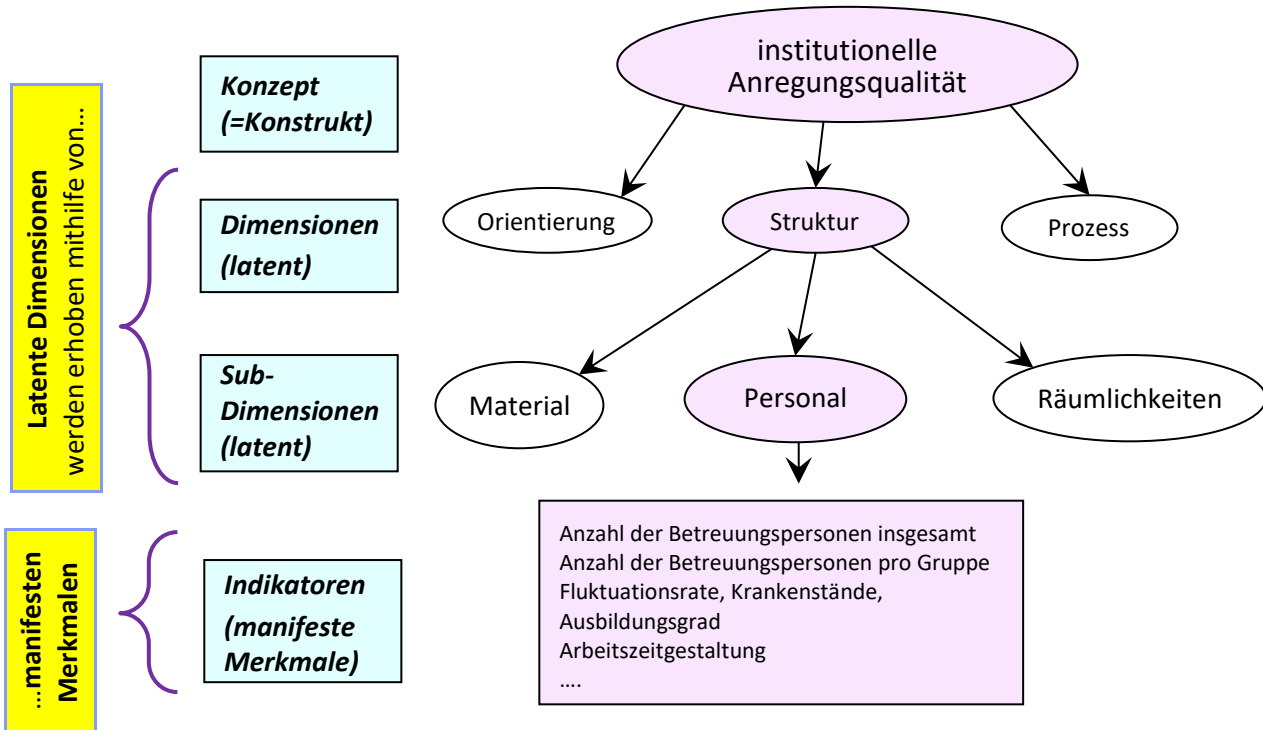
Latente Dimensionen werden erhoben mithilfe von…

Konzept (=Konstrukt)

Dimensionen (latent)

Sub-Dimensionen (latent)

…manifesten Merkmalen

Indikatoren (manifeste Merkmale)

institutionelle Anregungsqualität

Orientierung

Struktur

Prozess

Material

Personal

Räumlichkeiten

Anzahl der Betreuungspersonen insgesamt
Anzahl der Betreuungspersonen pro Gruppe
Fluktuationsrate, Krankenstände,
Ausbildungsgrad
Arbeitszeitgestaltung
….